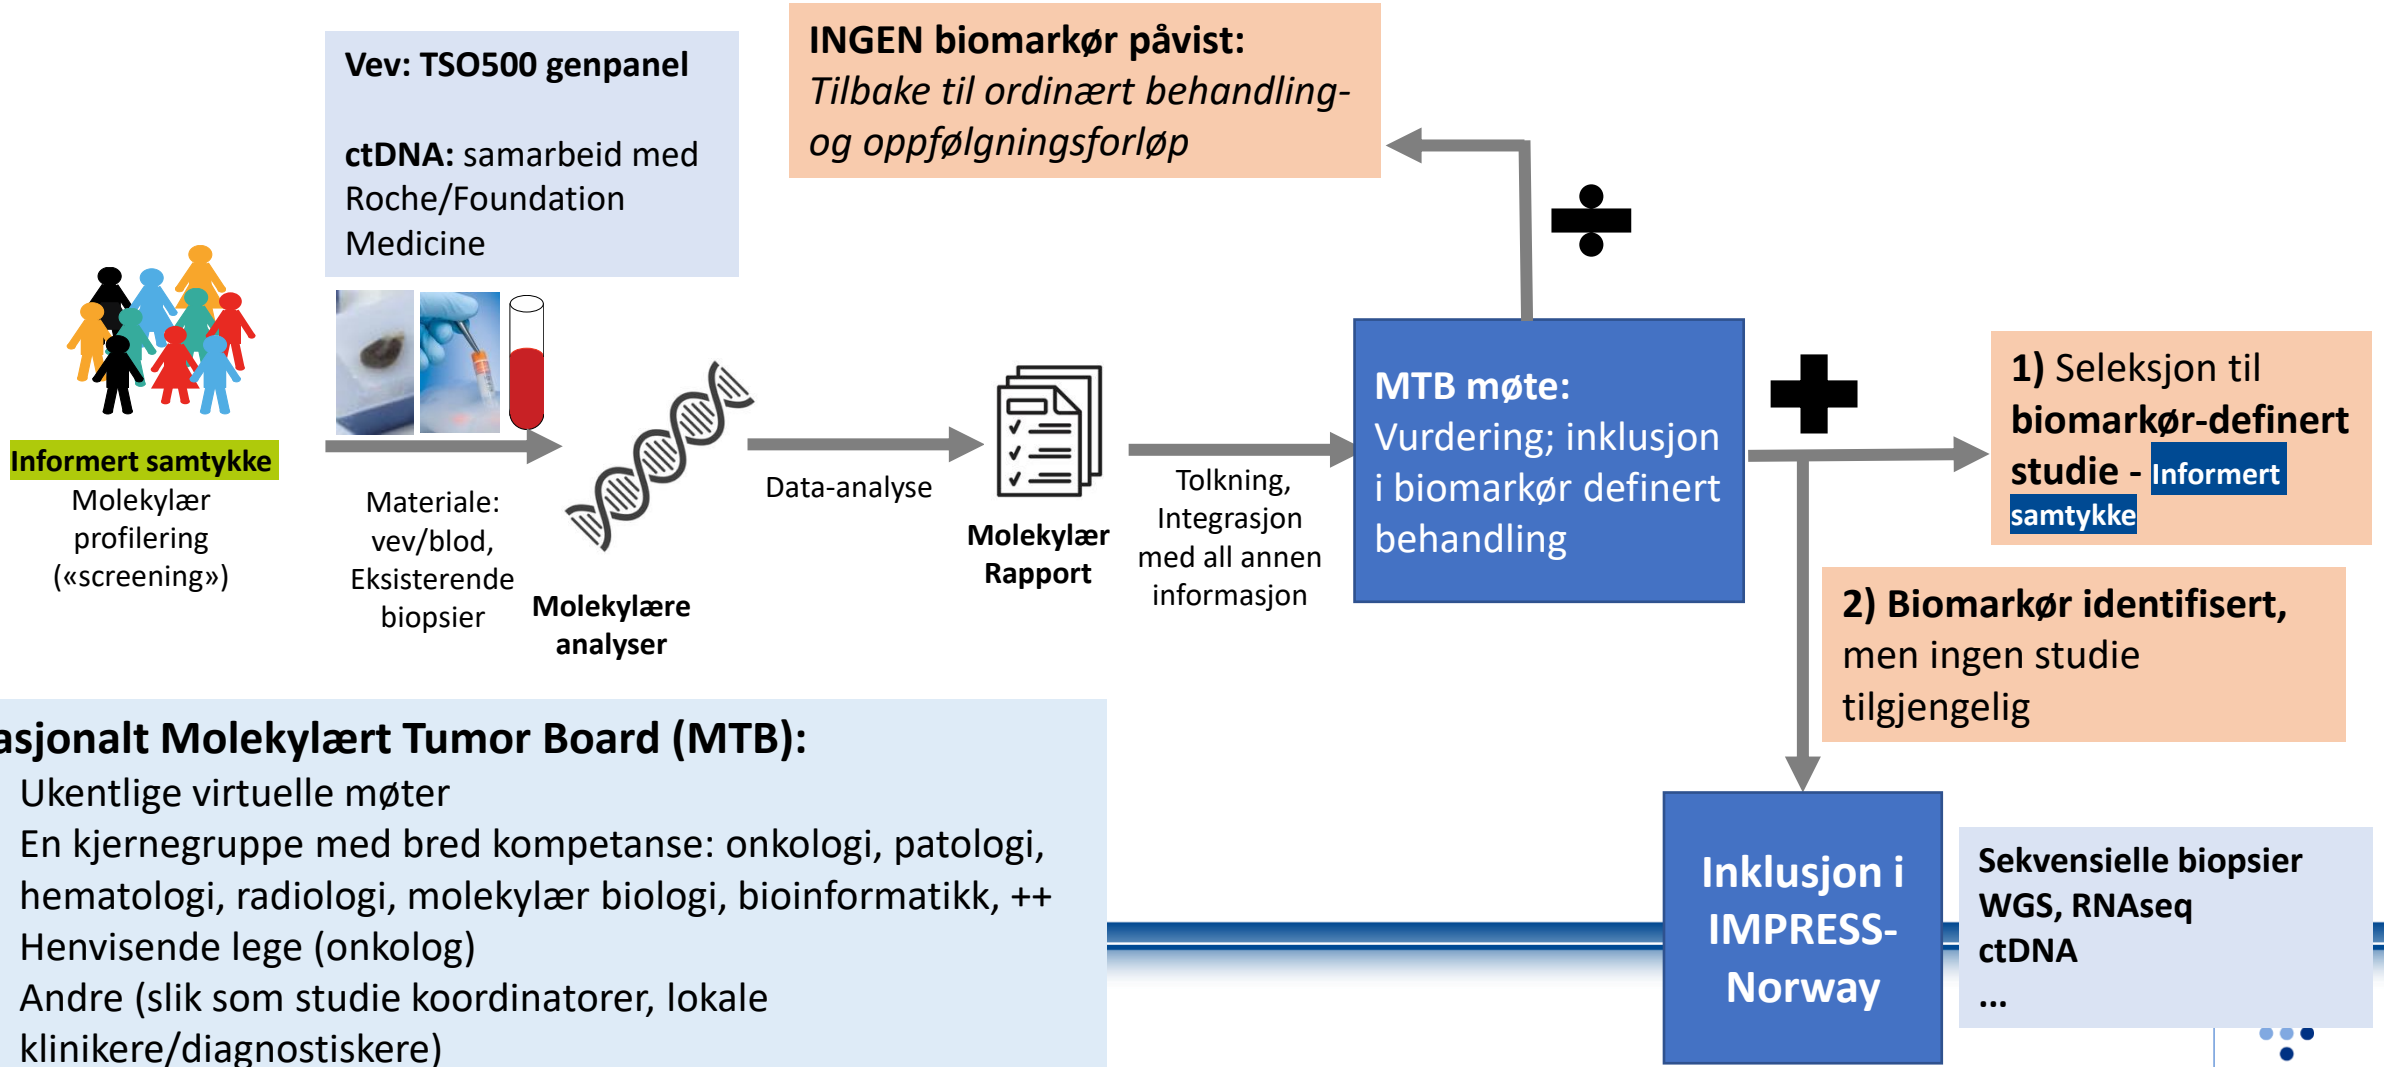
Vev: TSO500 genpanel

ctDNA: samarbeid med Roche/Foundation Medicine

INGEN biomarkør påvist:
Tilbake til ordinært behandling- og oppfølgningsforløp

Informert samtykke
Molekylær profilering («screening»)

Materiale: vev/blod, Eksisterende biopsier

Molekylære analyser

Data-analyse

Molekylær Rapport

Tolkning, Integrasjon med all annen informasjon

MTB møte:
Vurdering; inklusjon i biomarkør definert behandling

1) Seleksjon til biomarkør-definert studie - Informert samtykke

2) Biomarkør identifisert, men ingen studie tilgjengelig

asjonalt Molekylært Tumor Board (MTB):
Ukentlige virtuelle møter
En kjernegruppe med bred kompetanse: onkologi, patologi, hematologi, radiologi, molekylær biologi, bioinformatikk, ++
Henvisende lege (onkolog)
Andre (slik som studie koordinatorer, lokale klinikere/diagnostiskere)

Inklusjon i IMPRESS-Norway

Sekvensielle biopsier
WGS, RNAseq
ctDNA
...